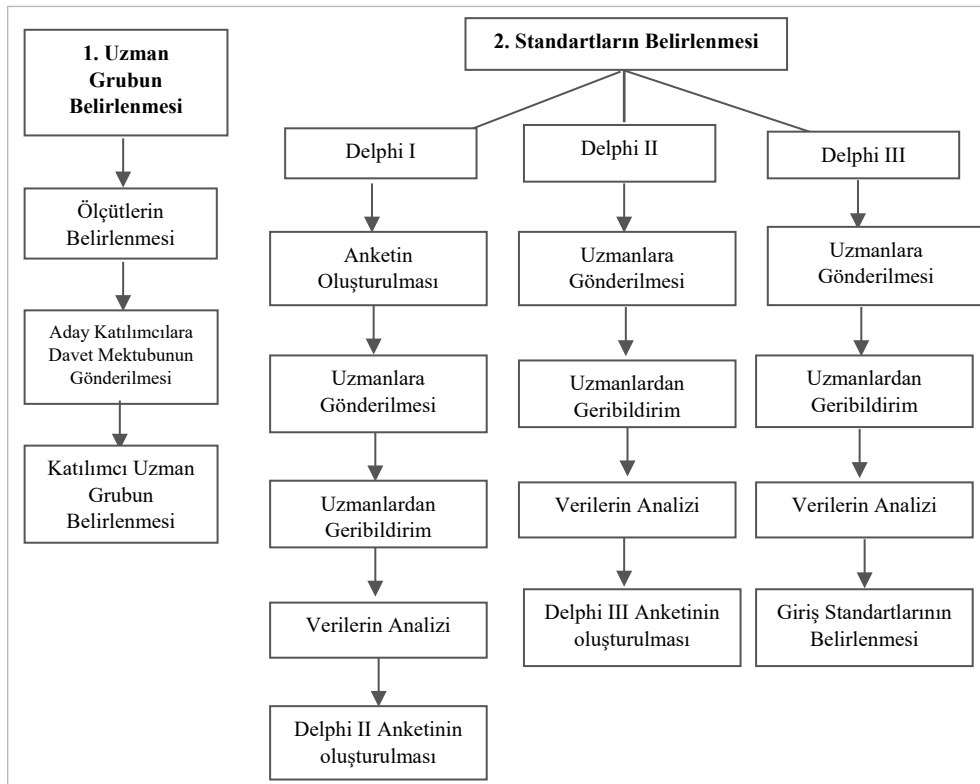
1. Uzman Grubun Belirlenmesi

Ölçütlerin Belirlenmesi

Aday Katılımcılara Davet Mektubunun Gönderilmesi

Katılımcı Uzman Grubun Belirlenmesi

2. Standartların Belirlenmesi

Delphi I

Anketin Oluşturulması

Uzmanlara Gönderilmesi

Uzmanlardan Geribildirim

Verilerin Analizi

Delphi II Anketinin oluşturulması

Delphi II

Uzmanlara Gönderilmesi

Uzmanlardan Geribildirim

Verilerin Analizi

Delphi III Anketinin oluşturulması

Delphi III

Uzmanlara Gönderilmesi

Uzmanlardan Geribildirim

Verilerin Analizi

Giriş Standartlarının Belirlenmesi